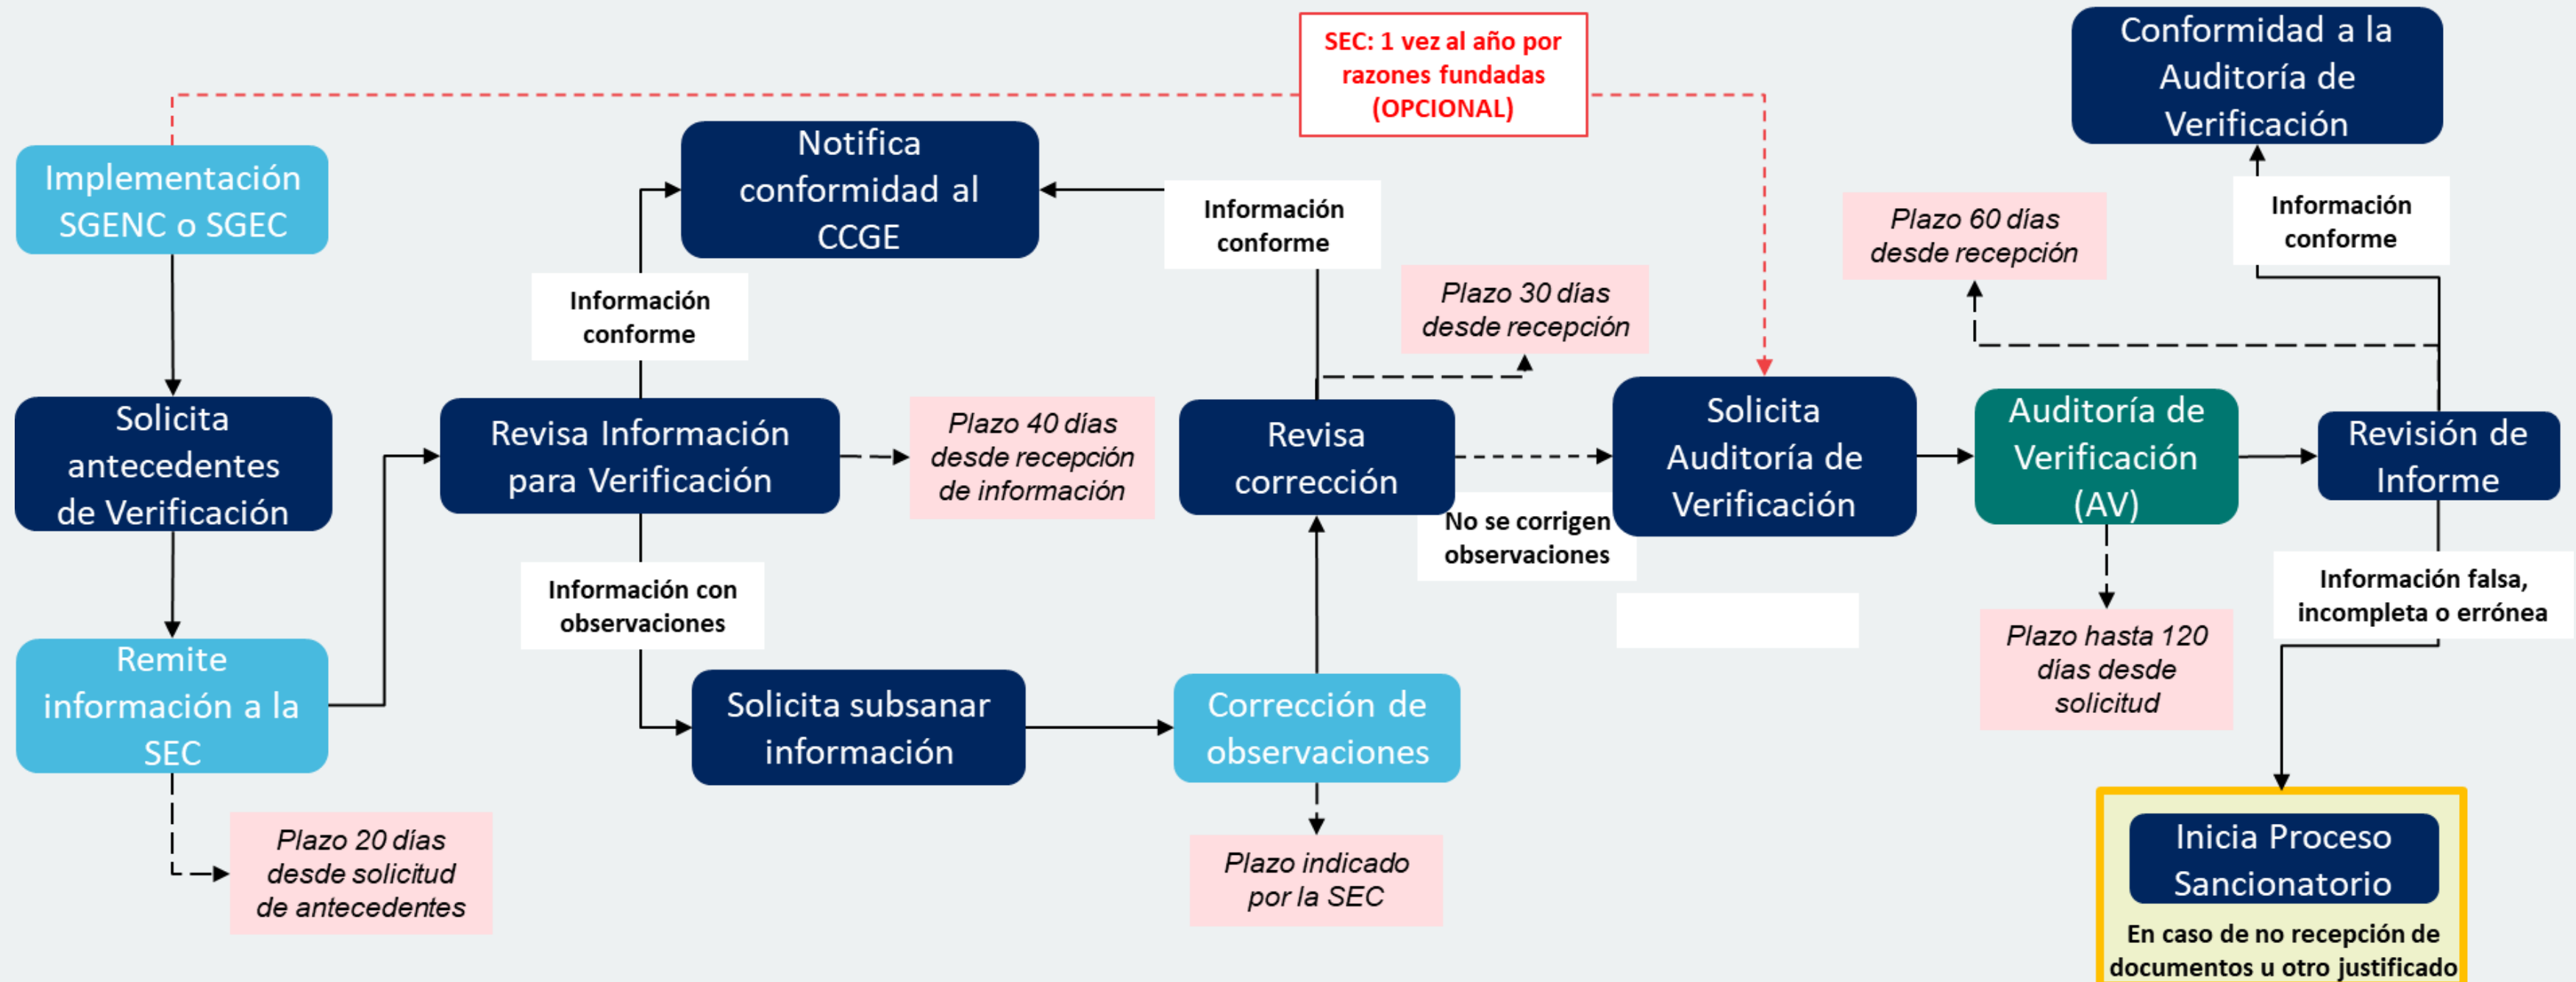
SEC: 1 vez al año por razones fundadas (OPCIONAL)

Conformidad a la Auditoría de Verificación

Implementación SGENC o SGEC

Notifica conformidad al CCGE

Información conforme

Plazo 60 días desde recepción

Información conforme

Plazo 30 días desde recepción

Información conforme

Solicita antecedentes de Verificación

Revisa Información para Verificación

Plazo 40 días desde recepción de información

Revisa corrección

Solicita Auditoría de Verificación

Auditoría de Verificación (AV)

Revisión de Informe

No se corrigen observaciones

Información con observaciones

Información falsa, incompleta o errónea

Plazo hasta 120 días desde solicitud

Remite información a la SEC

Solicita subsanar información

Corrección de observaciones

Inicia Proceso Sancionatorio

Plazo 20 días desde solicitud de antecedentes

Plazo indicado por la SEC

En caso de no recepción de documentos u otro justificado